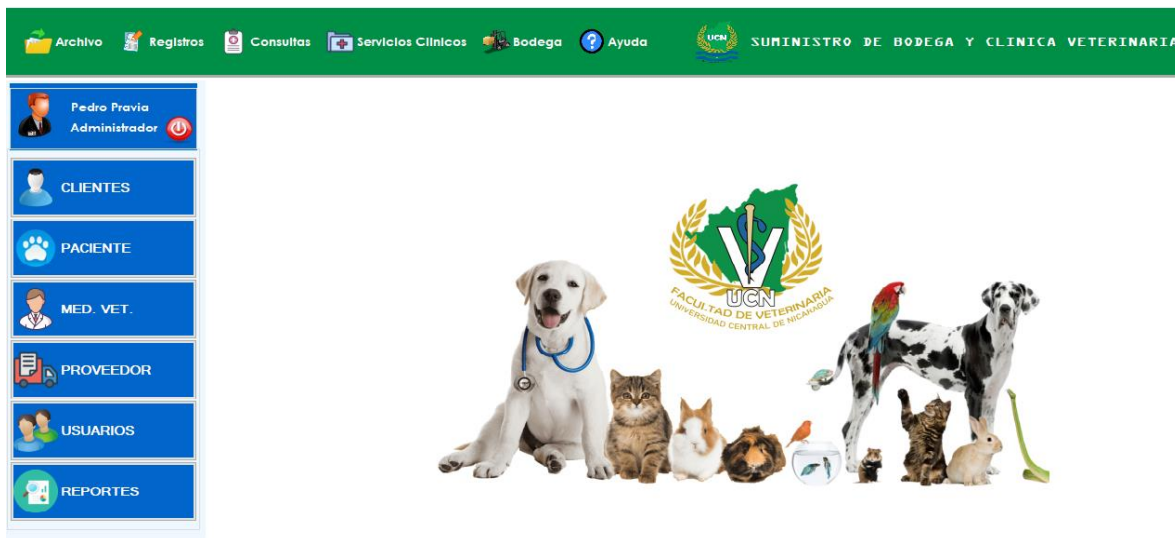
Archivo Registros Consultas Servicios Clínicos Bodega Ayuda

UCN SUMINISTRO DE BODEGA Y CLINICA VETERINARIA

Pedro Pravia
Administrador

CLIENTES

PACIENTE

MED. VET.

PROVEEDOR

USUARIOS

REPORTES

UCN
FACULTAD DE VETERINARIA
UNIVERSIDAD CENTRAL DE NICARAGUA